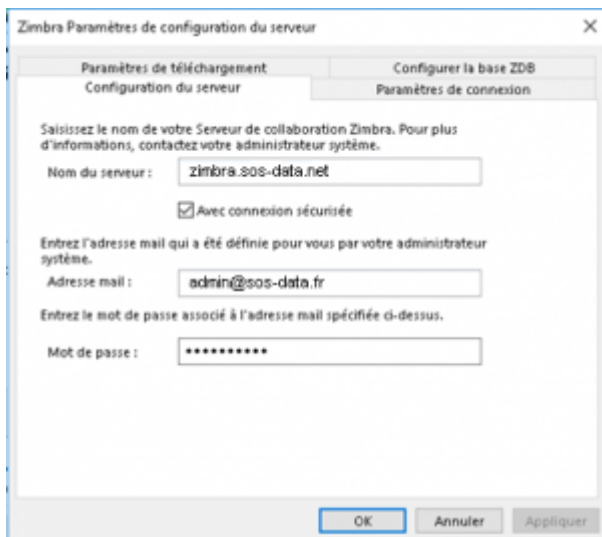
Zimbra Paramètres de configuration du serveur

×

Paramètres de téléchargement

Configurer la base ZDB

Configuration du serveur

Paramètres de connexion

Saisissez le nom de votre Serveur de collaboration Zimbra. Pour plus d'informations, contactez votre administrateur système.

Nom du serveur :

zimbra.sos-data.net

Avec connexion sécurisée

Entrez l'adresse mail qui a été définie pour vous par votre administrateur système.

Adresse mail :

admin@sos-data.fr

Entrez le mot de passe associé à l'adresse mail spécifiée ci-dessus.

Mot de passe :

•••••••••••

OK

Annuler

Appliquer